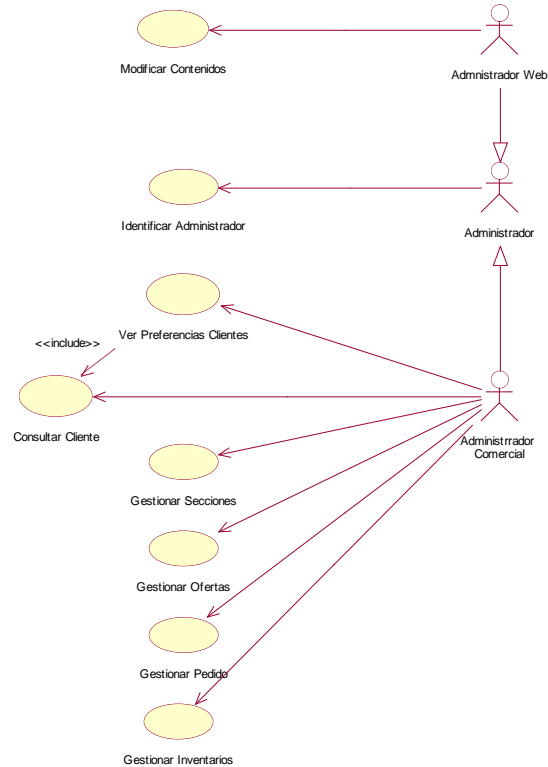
Modificar Contenidos

Admnistrador Web

Identificar Administrador

Administrador

Ver Preferencias Clientes

<<include>>

Consultar Cliente

Administrrador Comercial

Gestionar Secciones

Gestionar Ofertas

Gestionar Pedido

Gestionar Inventarios